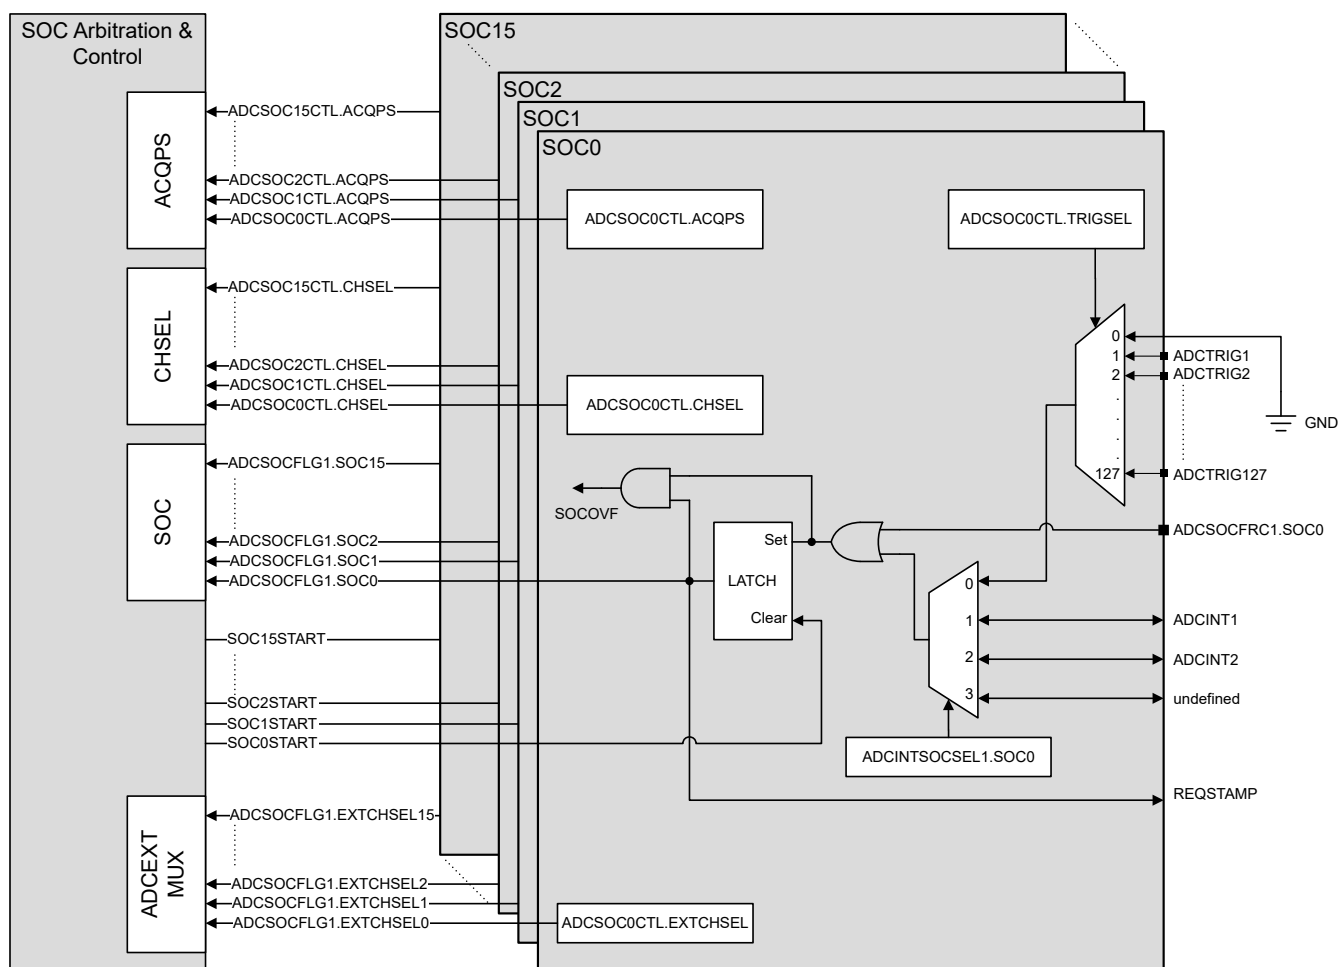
SOC Arbitration & Control

ACQPS

ADCSOC15CTL.ACQPS
ADCSOC2CTL.ACQPS
ADCSOC1CTL.ACQPS
ADCSOC0CTL.ACQPS

CHSEL

ADCSOC15CTL.CHSEL
ADCSOC2CTL.CHSEL
ADCSOC1CTL.CHSEL
ADCSOC0CTL.CHSEL

SOC

ADCSOCFLG1.SOC15
ADCSOCFLG1.SOC2
ADCSOCFLG1.SOC1
ADCSOCFLG1.SOC0

SOC15START
SOC2START
SOC1START
SOC0START

ADCEXT MUX

ADCSOCFLG1.EXTCHSEL15
ADCSOCFLG1.EXTCHSEL2
ADCSOCFLG1.EXTCHSEL1
ADCSOCFLG1.EXTCHSEL0

SOC15
SOC2
SOC1
SOC0

ADCSOC0CTL.ACQPS
ADCSOC0CTL.TRIGSEL
ADCSOC0CTL.CHSEL

0
1
2
.
.
.
.
127

ADCTRIG1
ADCTRIG2
GND
ADCTRIG127

SOCOVF
Set
LATCH
Clear

ADCSOCFRC1.SOC0

0
1
2
3

ADCINT1
ADCINT2
undefined

ADCINTSOCSEL1.SOC0

REQSTAMP

ADCSOC0CTL.EXTCHSEL